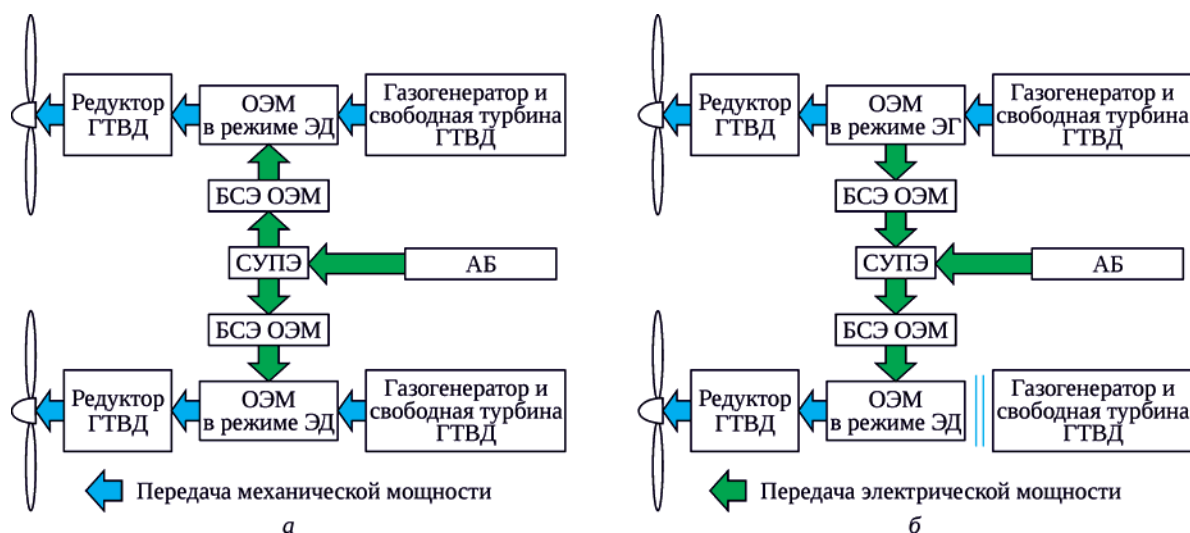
Редуктор ГТВД

ОЭМ в режиме ЭД

Газогенератор и свободная турбина ГТВД

БСЭ ОЭМ

СУПЭ

АБ

БСЭ ОЭМ

Редуктор ГТВД

ОЭМ в режиме ЭД

Газогенератор и свободная турбина ГТВД

Передача механической мощности

*а*

Редуктор ГТВД

ОЭМ в режиме ЭГ

Газогенератор и свободная турбина ГТВД

БСЭ ОЭМ

СУПЭ

АБ

БСЭ ОЭМ

Редуктор ГТВД

ОЭМ в режиме ЭД

Газогенератор и свободная турбина ГТВД

Передача электрической мощности

*б*